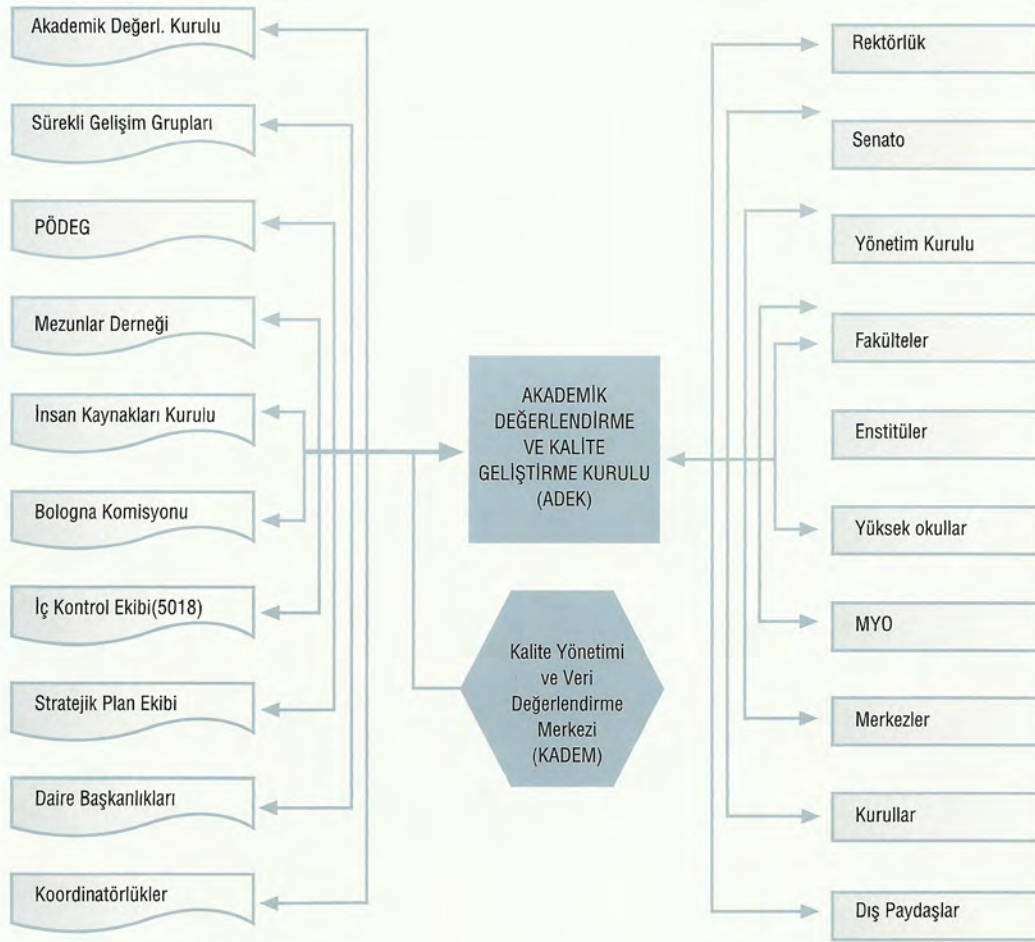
Akademik Değerl. Kurulu

Sürekli Gelişim Grupları

PÖDEG

Mezunlar Derneği

İnsan Kaynakları Kurulu

Bologna Komisyonu

İç Kontrol Ekibi(5018)

Stratejik Plan Ekibi

Daire Başkanlıkları

Koordinatörlükler

AKADEMİK DEĞERLENDİRME VE KALİTE GELİŞTİRME KURULU (ADEK)

Kalite Yönetimi ve Veri Değerlendirme Merkezi (KADEM)

Rektörlük

Senato

Yönetim Kurulu

Fakülteler

Enstitüler

Yüksek okullar

MYO

Merkezler

Kurullar

Dış Paydaşlar